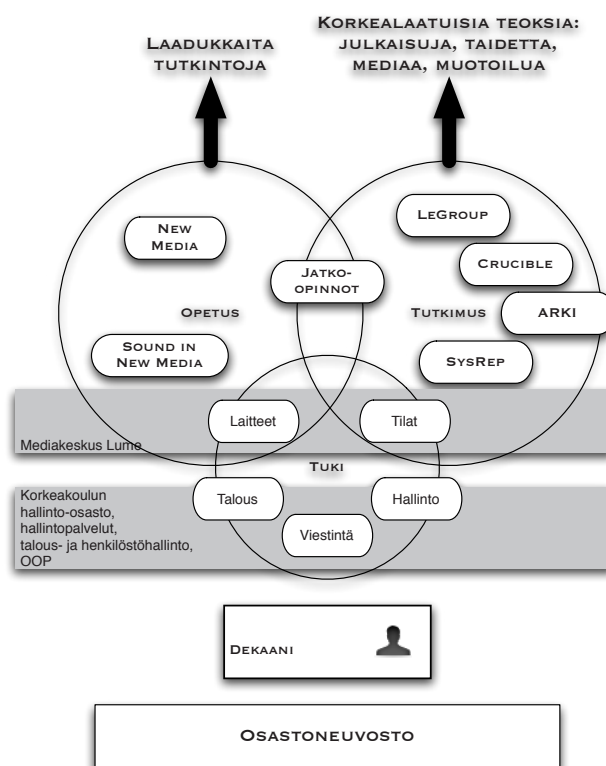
Laadukkaita tutkintoja

Korkealaatuisia teoksia: julkaisuja, taidetta, mediaa, muotoilua

New Media

LeGroup

Crucible

Jatko-opinnot

Opetus

Tutkimus

ARKI

Sound in New Media

SysRep

Laitteet

Tilat

Mediakeskus Lume

Tuki

Korkeakoulun hallinto-osasto, hallintopalvelut, talous- ja henkilöstöhallinto, OOP

Talous

Hallinto

Viestintä

Dekaani

Osastoneuvosto